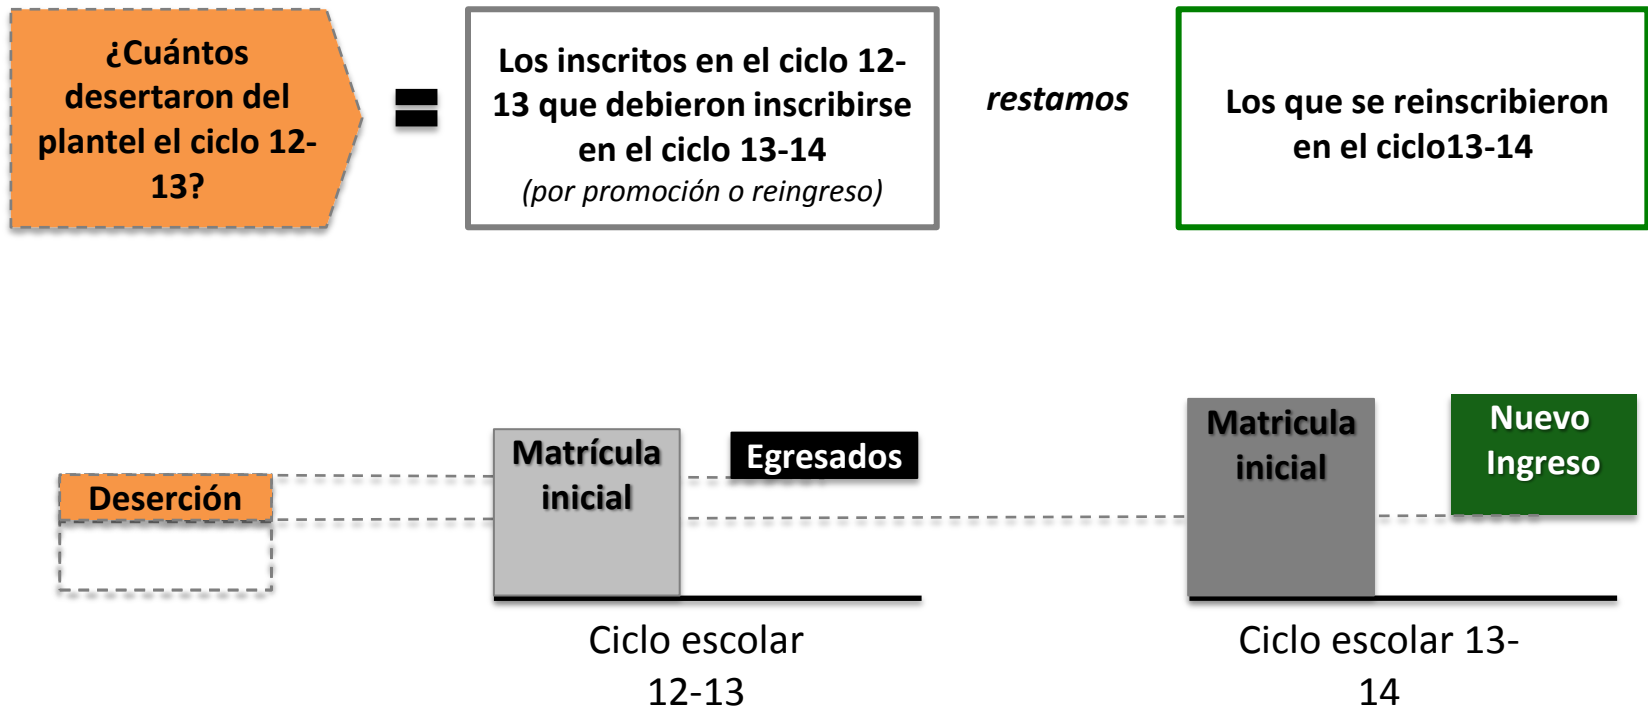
¿Cuántos desertaron del plantel el ciclo 12-13?

=

Los inscritos en el ciclo 12-13 que debieron inscribirse en el ciclo 13-14
(por promoción o reingreso)

restamos

Los que se reinscribieron en el ciclo13-14

Deserción

Matrícula inicial

Egresados

Ciclo escolar 12-13

Matricula inicial

Nuevo Ingreso

Ciclo escolar 13-14